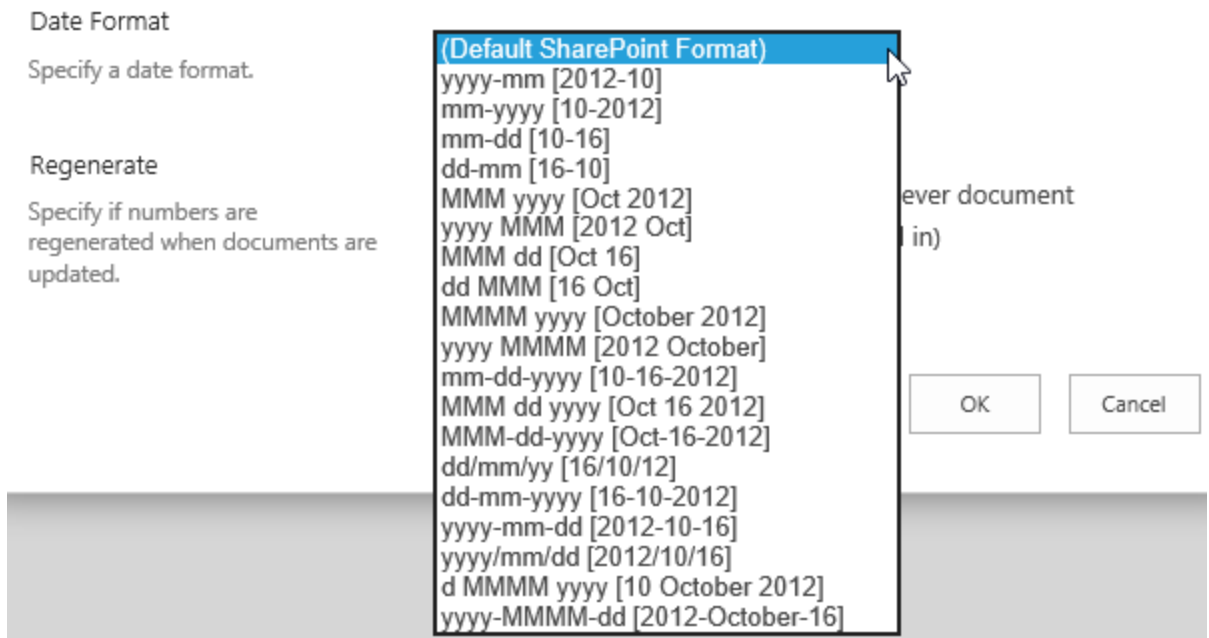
Date Format

Specify a date format.

Regenerate

Specify if numbers are regenerated when documents are updated.

(Default SharePoint Format)
yyyy-mm [2012-10]
mm-yyyy [10-2012]
mm-dd [10-16]
dd-mm [16-10]
MMM yyyy [Oct 2012]
yyyy MMM [2012 Oct]
MMM dd [Oct 16]
dd MMM [16 Oct]
MMMM yyyy [October 2012]
yyyy MMMM [2012 October]
mm-dd-yyyy [10-16-2012]
MMM dd yyyy [Oct 16 2012]
MMM-dd-yyyy [Oct-16-2012]
dd/mm/yy [16/10/12]
dd-mm-yyyy [16-10-2012]
yyyy-mm-dd [2012-10-16]
yyyy/mm/dd [2012/10/16]
d MMMM yyyy [10 October 2012]
yyyy-MMMM-dd [2012-October-16]

ever document

l in)

OK

Cancel